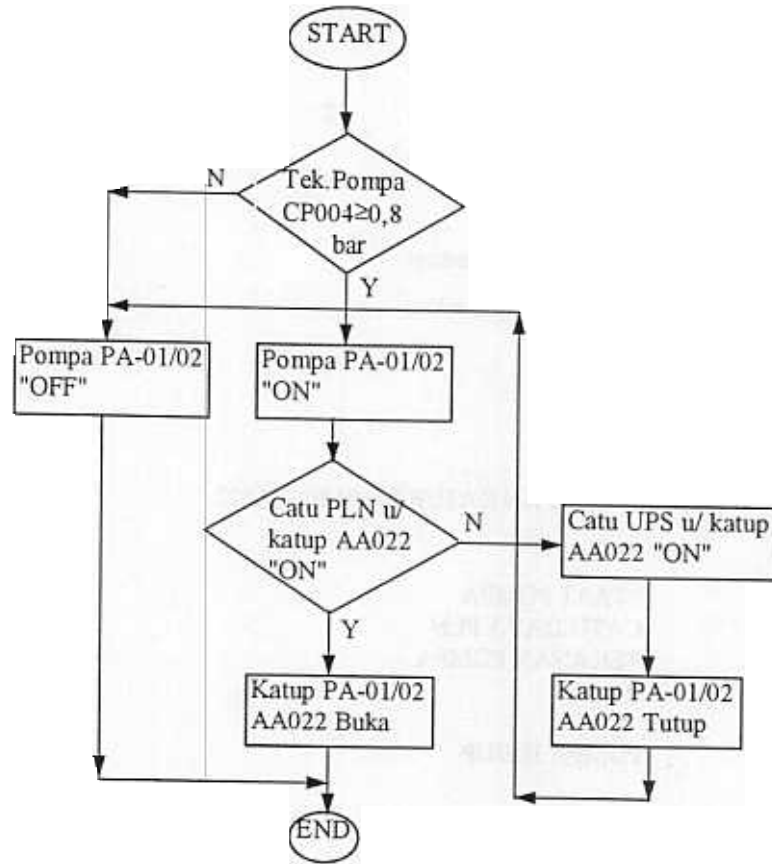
START

Tek.Pompa CP004≥0,8 bar

N

Y

Pompa PA-01/02 "OFF"

Pompa PA-01/02 "ON"

Catu PLN u/ katup AA022 "ON"

N

Catu UPS u/ katup AA022 "ON"

Y

Katup PA-01/02 AA022 Buka

Katup PA-01/02 AA022 Tutup

END